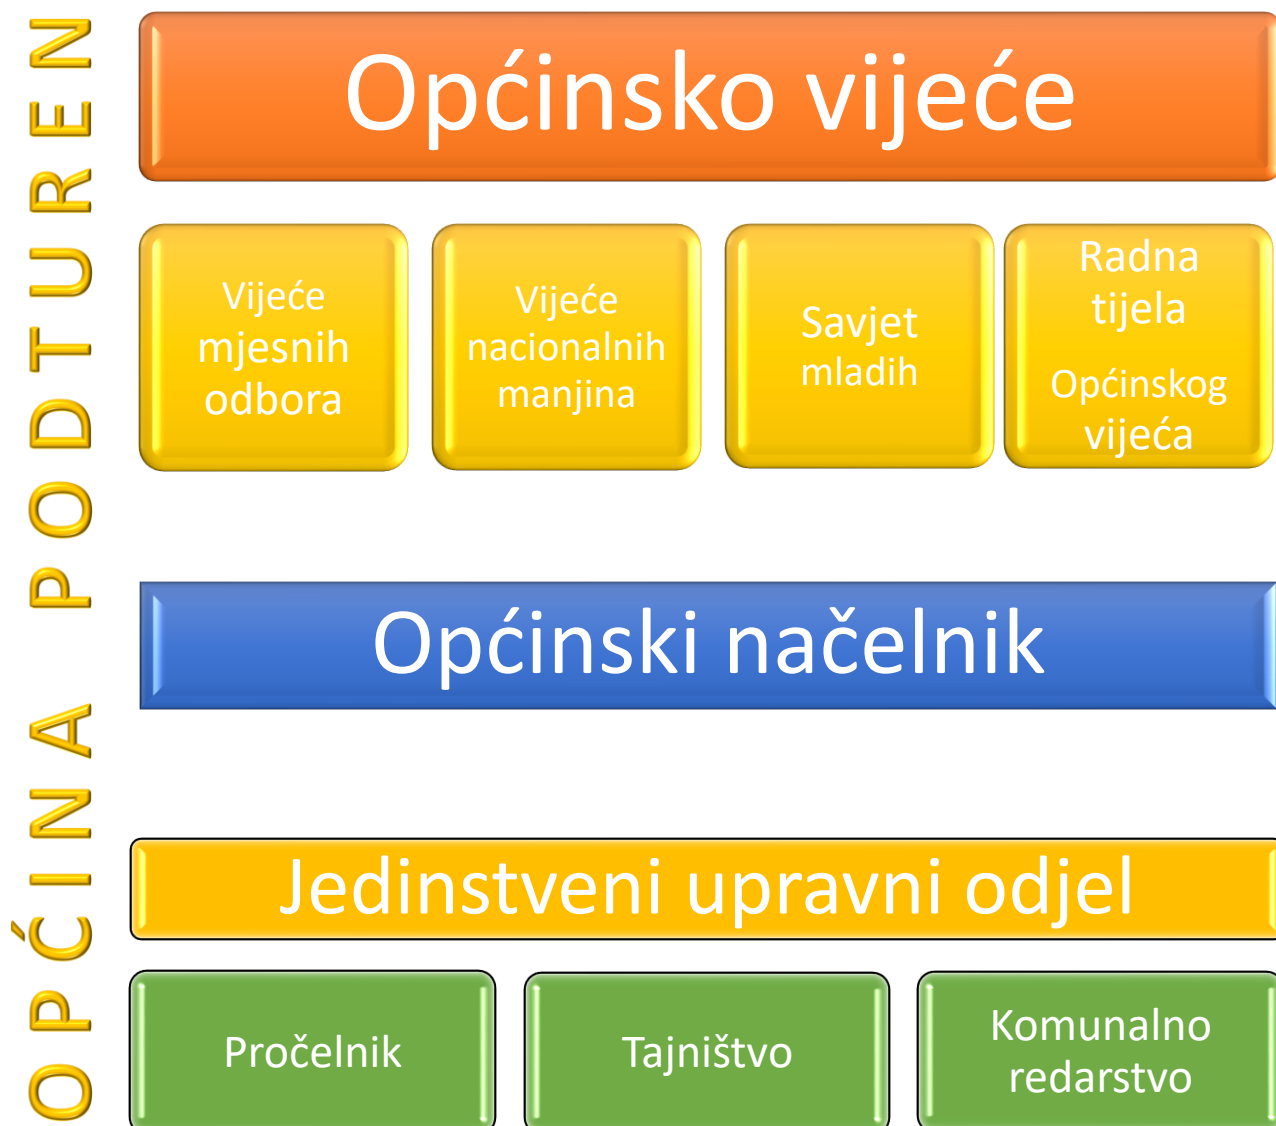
OPĆINA PODTUREN

Općinsko vijeće

Vijeće mjesnih odbora

Vijeće nacionalnih manjina

Savjet mladih

Radna tijela

Općinskog vijeća

Općinski načelnik

Jedinstveni upravni odjel

Pročelnik

Tajništvo

Komunalno redarstvo